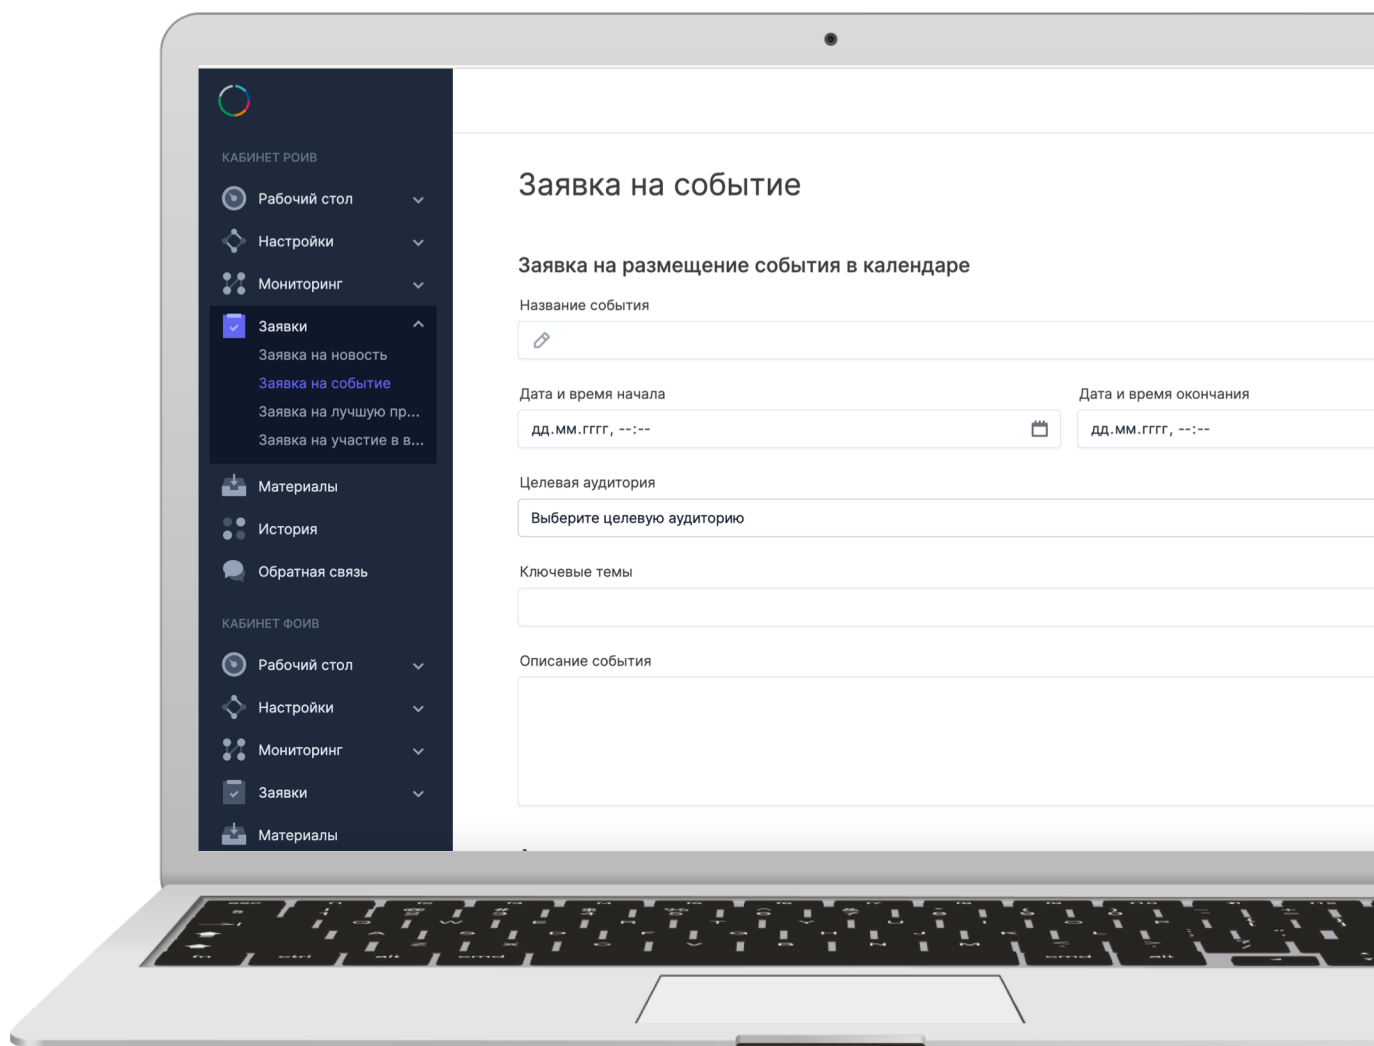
КАБИНЕТ РОИВ

Рабочий стол

Настройки

Мониторинг

Заявки

Заявка на новость

Заявка на событие

Заявка на лучшую пр...

Заявка на участие в в...

Материалы

История

Обратная связь

КАБИНЕТ ФОИВ

Рабочий стол

Настройки

Мониторинг

Заявки

Материалы

Заявка на событие

Заявка на размещение события в календаре

Название события

Дата и время начала

дд.мм.гггг, --:--

Дата и время окончания

дд.мм.гггг, --:--

Целевая аудитория

Выберите целевую аудиторию

Ключевые темы

Описание события